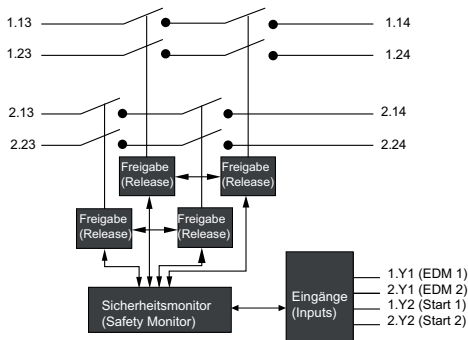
1.13
1.14
1.23
1.24
2.13
2.14
2.23
2.24
Freigabe (Release)
Freigabe (Release)
Freigabe (Release)
Freigabe (Release)
Sicherheitsmonitor (Safety Monitor)
Eingänge (Inputs)
1.Y1 (EDM 1)
2.Y1 (EDM 2)
1.Y2 (Start 1)
2.Y2 (Start 2)